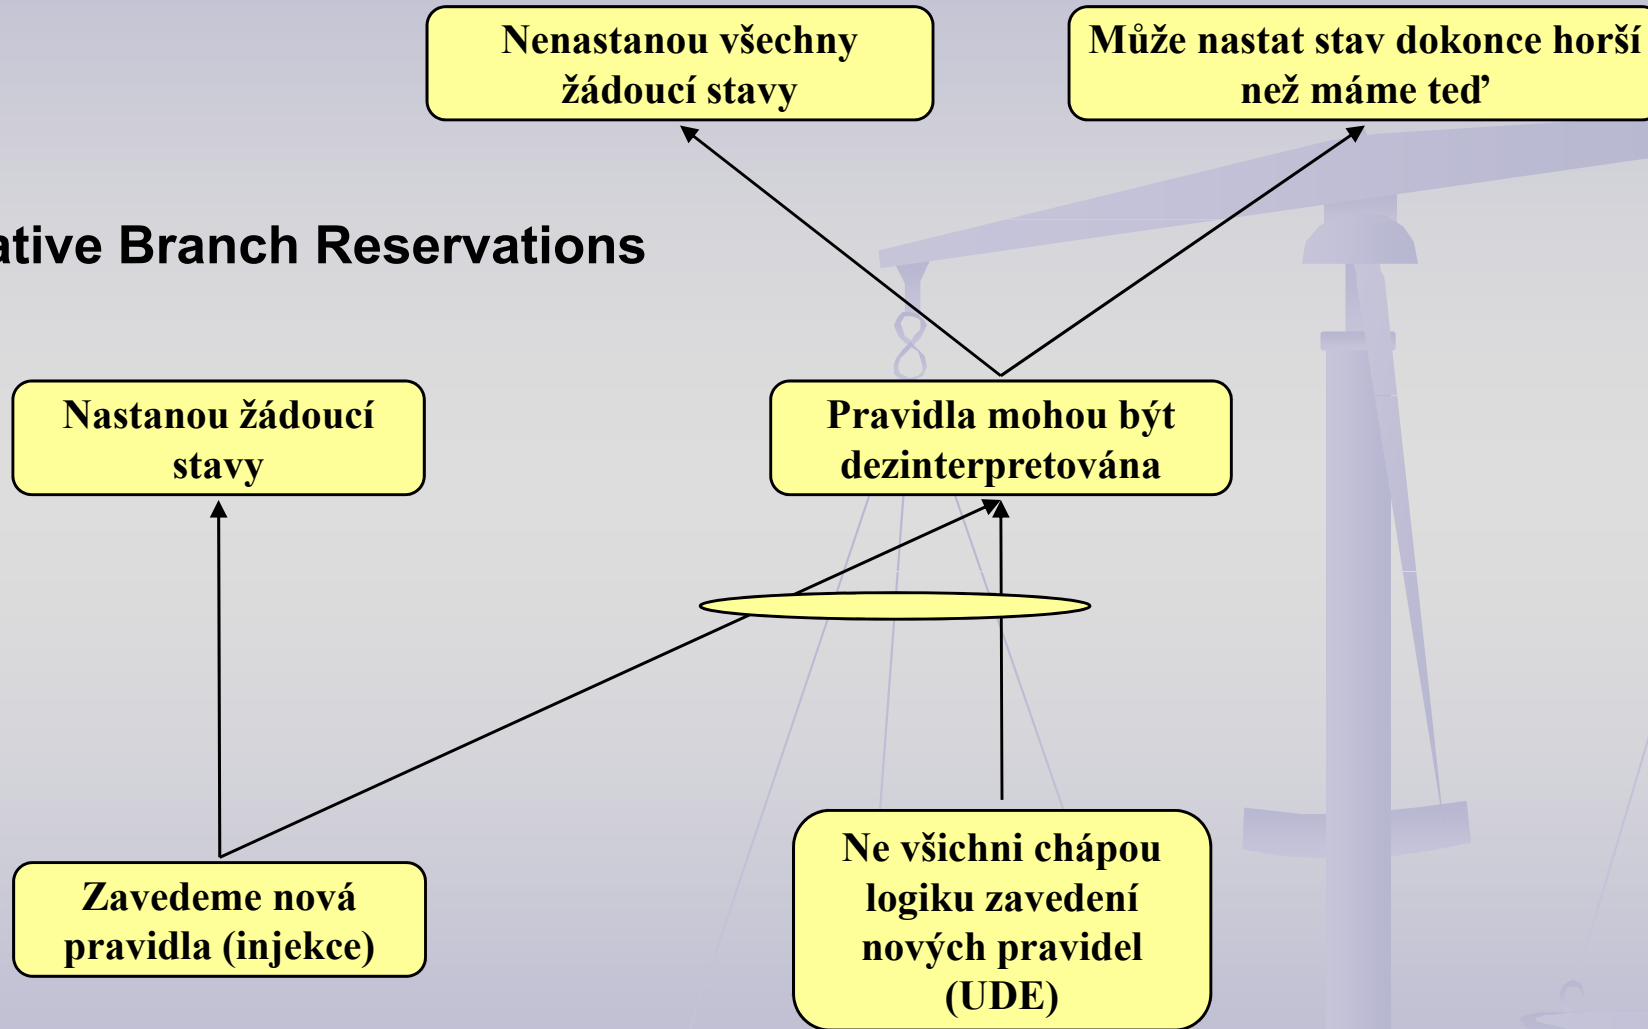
Nenastanou všechny žádoucí stavy

Může nastat stav dokonce horší než máme teď

ative Branch Reservations

Nastanou žádoucí stavy

Pravidla mohou být dezinterpretována

Zavedeme nová pravidla (injekce)

Ne všichni chápou logiku zavedení nových pravidel (UDE)